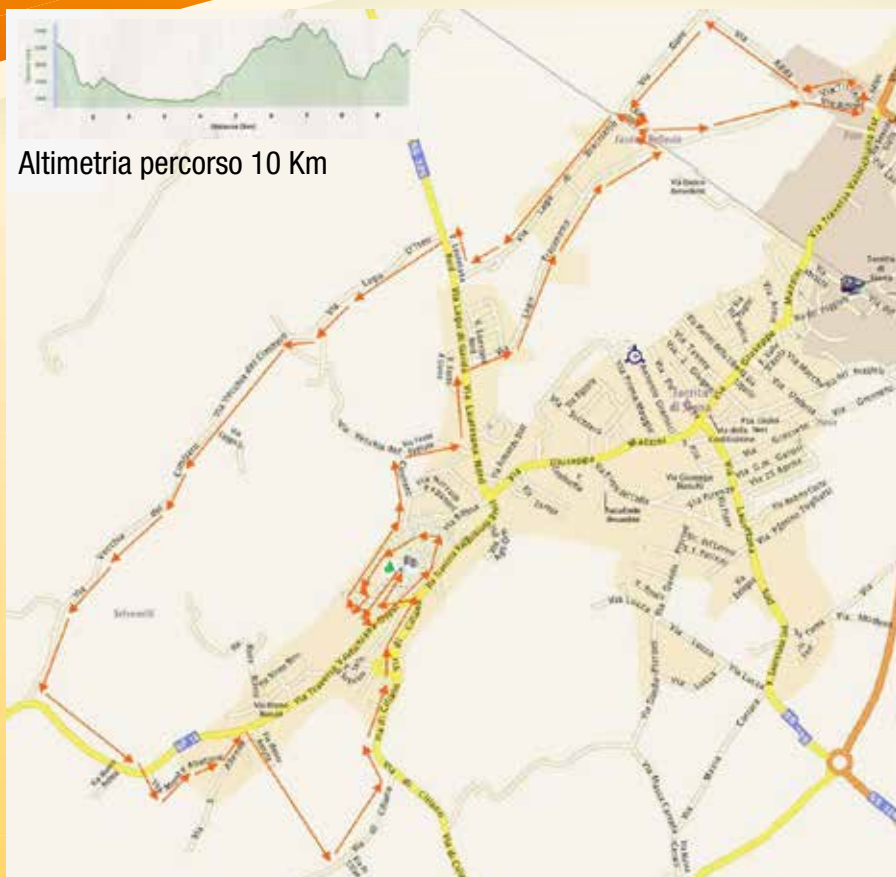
Altimetria percorso 10 Km

Via Lago di Nemi

Via Lago

Via Giuseppe Mazzini

Via Trasversale Nord

Via Trasversale Sud

Via Vecchia del Cimitero

Via Vecchia dei Cimiteri

Via G.M. Garibaldi

Via 25 Aprile

Via Palmiro Togliatti

Via Lucca

Via Latina

Via Milano

Via Marsala

Via Roma

Via Cornici

Via Madonna della Neve

Via Fratelli Bandiera

Via Giacomo Matteotti

Via Giovanni Bosco

Via Alcide De Gasperi

Via di Cori

Via Tevere

Via Alcide Acerba

Selvarelli

Santità di Spora